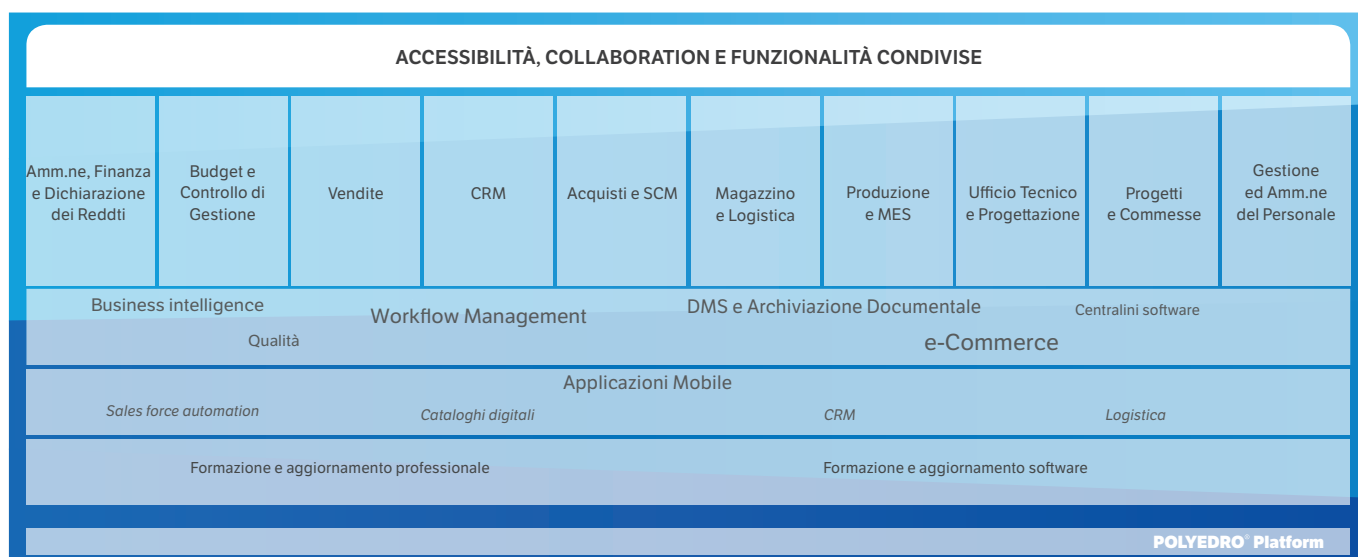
ACCESSIBILITÀ, COLLABORATION E FUNZIONALITÀ CONDIVISE

Amm.ne, Finanza e Dichiarazione dei Reddti

Budget e Controllo di Gestione

Vendite

CRM

Acquisti e SCM

Magazzino e Logistica

Produzione e MES

Ufficio Tecnico e Progettazione

Progetti e Commesse

Gestione ed Amm.ne del Personale

Business intelligence

Workflow Management

DMS e Archiviazione Documentale

Centralini software

Qualità

e-Commerce

Applicazioni Mobile

Sales force automation

Cataloghi digitali

CRM

Logistica

Formazione e aggiornamento professionale

Formazione e aggiornamento software

POLYEDRO® Platform